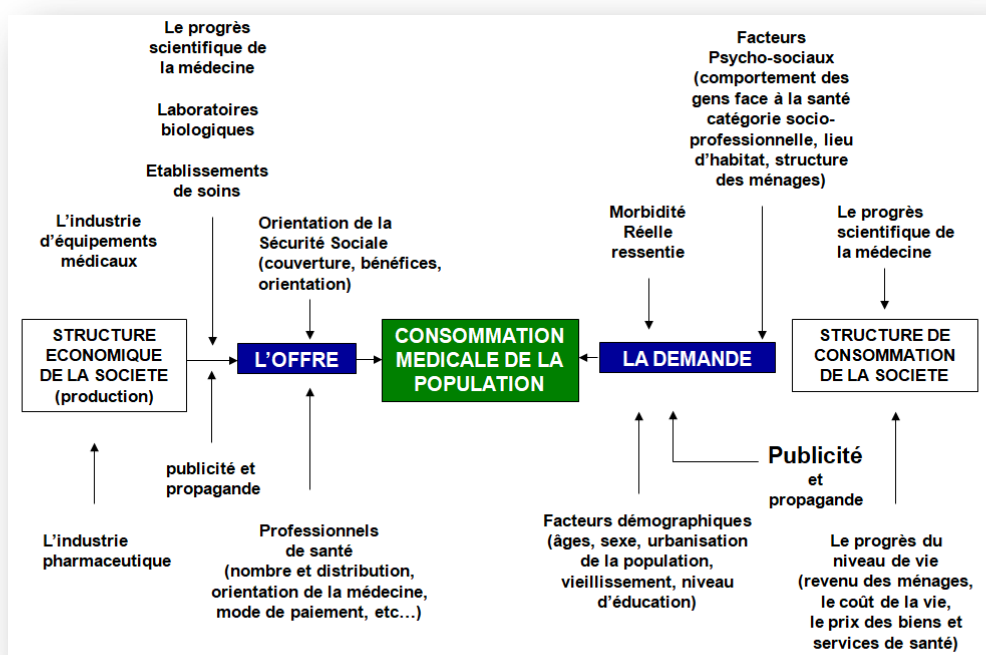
Le progrès scientifique de la médecine

Laboratoires biologiques

Etablissements de soins

L'industrie d'équipements médicaux

Orientation de la Sécurité Sociale (couverture, bénéfices, orientation)

Facteurs Psycho-sociaux (comportement des gens face à la santé catégorie socio-professionnelle, lieu d'habitat, structure des ménages)

Morbidité Réelle ressentie

Le progrès scientifique de la médecine

STRUCTURE ECONOMIQUE DE LA SOCIETE (production)

L'OFFRE

CONSOMMATION MEDICALE DE LA POPULATION

LA DEMANDE

STRUCTURE DE CONSOMMATION DE LA SOCIETE

publicité et propagande

Publicité et propagande

L'industrie pharmaceutique

Professionnels de santé (nombre et distribution, orientation de la médecine, mode de paiement, etc…)

Facteurs démographiques (âges, sexe, urbanisation de la population, vieillissement, niveau d'éducation)

Le progrès du niveau de vie (revenu des ménages, le coût de la vie, le prix des biens et services de santé)